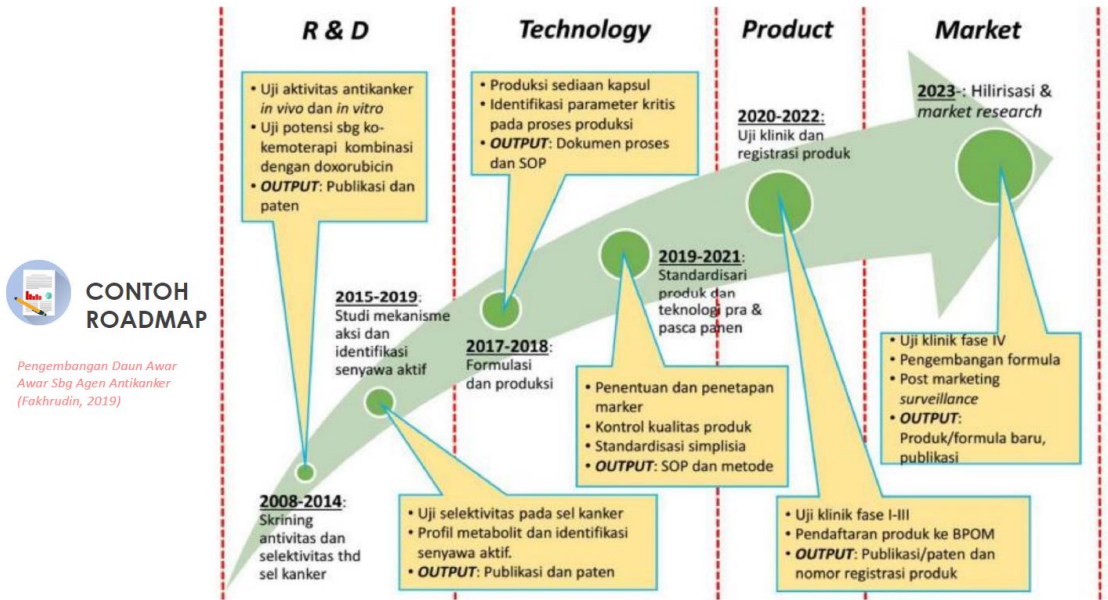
CONTOH ROADMAP

Pengembangan Daun Awar Awar Sbg Agen Antikanker (Fakhrudin, 2019)

R & D

Technology

Product

Market

• Uji aktivitas antikanker *in vivo* dan *in vitro*
• Uji potensi sbg ko-kemoterapi kombinasi dengan doxorubicin
• ***OUTPUT***: Publikasi dan paten

• Produksi sediaan kapsul
• Identifikasi parameter kritis pada proses produksi
• ***OUTPUT***: Dokumen proses dan SOP

2020-2022:
Uji klinik dan registrasi produk

2023-: Hilirisasi & *market research*

2015-2019:
Studi mekanisme aksi dan identifikasi senyawa aktif

2017-2018:
Formulasi dan produksi

2019-2021:
Standardisari produk dan teknologi pra & pasca panen

• Uji klinik fase IV
• Pengembangan formula
• Post marketing *surveillance*
• ***OUTPUT***: Produk/formula baru, publikasi

• Penentuan dan penetapan marker
• Kontrol kualitas produk
• Standardisasi simplisia
• ***OUTPUT***: SOP dan metode

2008-2014:
Skrining antivitas dan selektivitas thd sel kanker

• Uji selektivitas pada sel kanker
• Profil metabolit dan identifikasi senyawa aktif.
• ***OUTPUT***: Publikasi dan paten

• Uji klinik fase I-III
• Pendaftaran produk ke BPOM
• ***OUTPUT***: Publikasi/paten dan nomor registrasi produk